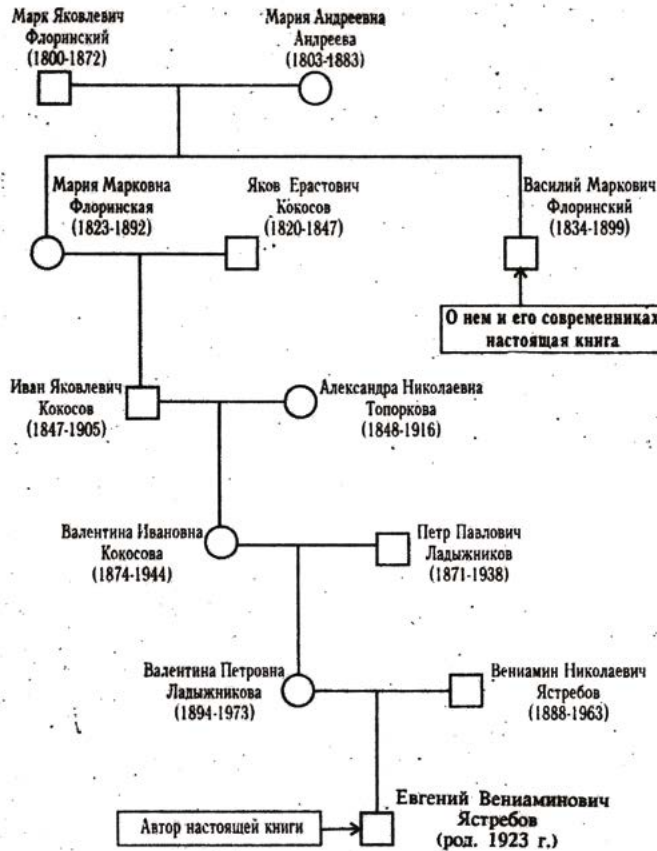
Марк Яковлевич Флоринский (1800-1872)

Мария Андреевна Андреева (1803-1883)

Мария Марковна Флоринская (1823-1892)

Яков Ерастович Кокосов (1820-1847)

Василий Маркович Флоринский (1834-1899)

О нем и его современниках настоящая книга

Иван Яковлевич Кокосов (1847-1905)

Александра Николаевна Топоркова (1848-1916)

Валентина Ивановна Кокосова (1874-1944)

Петр Павлович Ладыжников (1871-1938)

Валентина Петровна Ладыжникова (1894-1973)

Вениамин Николаевич Ястребов (1888-1963)

Автор настоящей книги

Евгений Вениаминович Ястребов (род. 1923 г.)